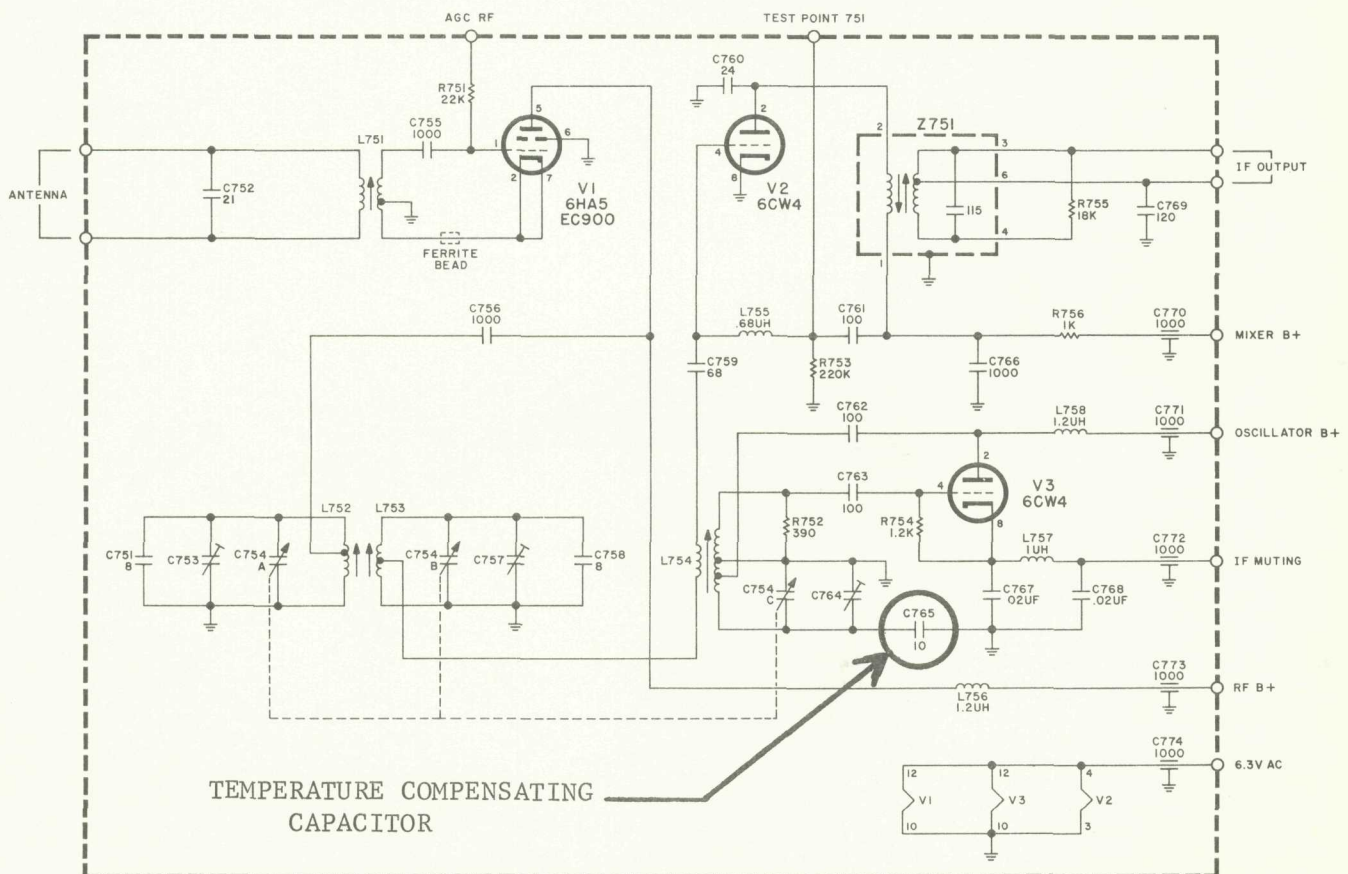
AGC RF

TEST POINT 751

R751
22K

C755
1000

L751

C752
21

ANTENNA

5
6
1
2
7

V1
6HA5
EC900

FERRITE BEAD

C760
24

2
4
8

V2
6CW4

Z751

2
3
6
4
1

115

R755
18K

C769
120

IF OUTPUT

C756
1000

L755
.68UH

C761
100

R756
1K

C770
1000

MIXER B+

C759
68

R753
220K

C766
1000

C762
100

L758
1.2UH

C771
1000

OSCILLATOR B+

C763
100

V3
6CW4

4
2
8

R752
390

R754
1.2K

L752

L753

C751
8

C753

C754
A

C754
B

C757

C758
8

L754

L757
1UH

C772
1000

IF MUTING

C754
C

C764

C767
.02UF

C768
.02UF

C765
10

C773
1000

RF B+

L756
1.2UH

C774
1000

6.3V AC

TEMPERATURE COMPENSATING CAPACITOR

12
V1
10

12
V3
10

4
V2
3